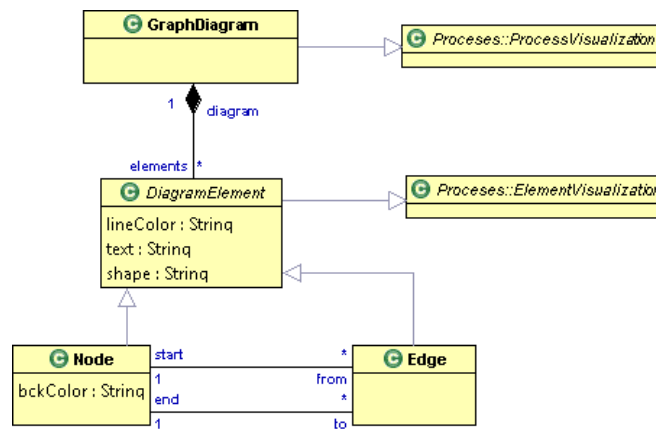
GraphDiagram

Proceses::ProcessVisualization

1

diagram

elements *

DiagramElement

lineColor : String
text : String
shape : String

Proceses::ElementVisualization

Node

bckColor : String

start

1

end

1

*

from

*

to

Edge